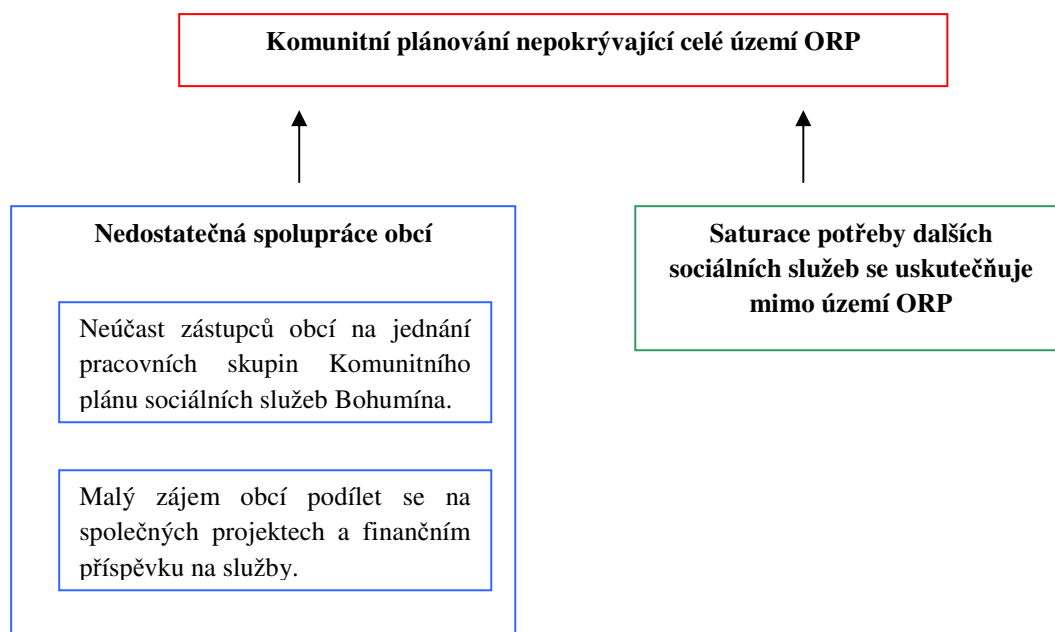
Komunitní plánování nepokrývající celé území ORP

Nedostatečná spolupráce obcí

Neúčast zástupců obcí na jednání pracovních skupin Komunitního plánu sociálních služeb Bohumína.

Malý zájem obcí podílet se na společných projektech a finančním příspěvku na služby.

Saturace potřeby dalších sociálních služeb se uskutečňuje mimo území ORP